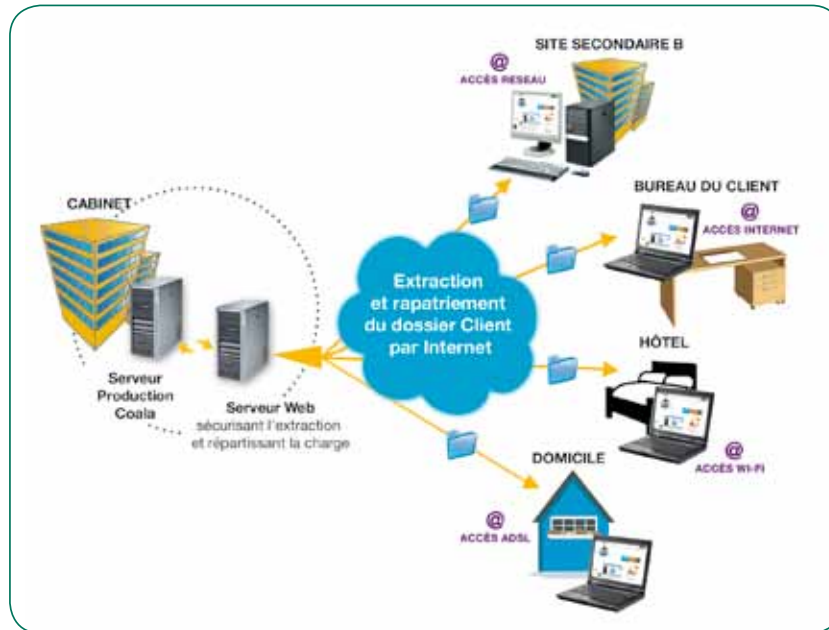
SITE SECONDAIRE B

@
ACCÈS RESEAU

BUREAU DU CLIENT

@
ACCÈS INTERNET

CABINET

Extraction et rapatriement du dossier Client par Internet

HÔTEL

Serveur Production Coala

Serveur Web sécurisant l'extraction et répartissant la charge

@
ACCÈS WI-FI

DOMICILE

@
ACCÈS ADSL